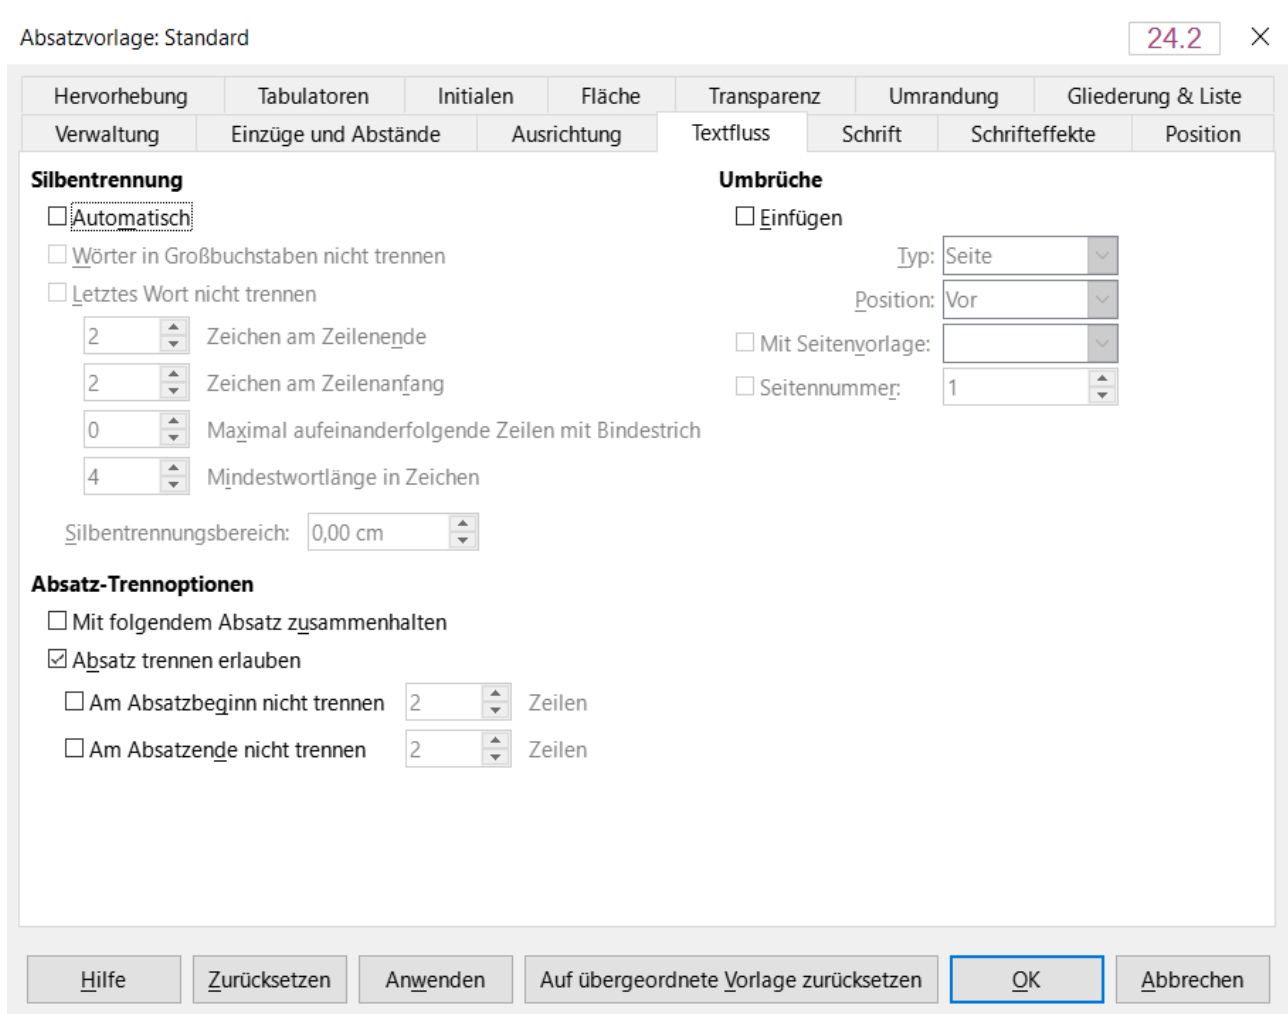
Absatzvorlage: Standard

24.2

Hervorhebung | Tabulatoren | Initialen | Fläche | Transparenz | Umrandung | Gliederung & Liste
Verwaltung | Einzüge und Abstände | Ausrichtung | Textfluss | Schrift | Schrifteffekte | Position

Silbentrennung
☐ Automatisch
☐ Wörter in Großbuchstaben nicht trennen
☐ Letztes Wort nicht trennen
2 Zeichen am Zeilenende
2 Zeichen am Zeilenanfang
0 Maximal aufeinanderfolgende Zeilen mit Bindestrich
4 Mindestwortlänge in Zeichen
Silbentrennungsbereich: 0,00 cm

Umbrüche
☐ Einfügen
Typ: Seite
Position: Vor
☐ Mit Seitenvorlage:
☐ Seitennummer: 1

Absatz-Trennoptionen
☐ Mit folgendem Absatz zusammenhalten
☑ Absatz trennen erlauben
☐ Am Absatzbeginn nicht trennen 2 Zeilen
☐ Am Absatzende nicht trennen 2 Zeilen

Hilfe | Zurücksetzen | Anwenden | Auf übergeordnete Vorlage zurücksetzen | OK | Abbrechen